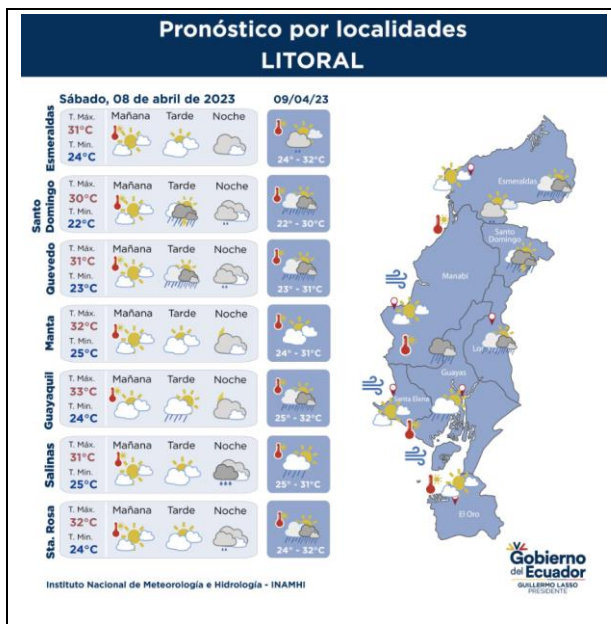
Pronóstico por localidades
LITORAL

Sábado, 08 de abril de 2023

09/04/23

| | | Mañana | Tarde | Noche | 09/04/23 |
|---|---|---|---|---|---|
| Esmeraldas | T. Máx. 31°C T. Mín. 24°C | | | | 24° - 32°C |
| Santo Domingo | T. Máx. 30°C T. Mín. 22°C | | | | 22° - 30°C |
| Quevedo | T. Máx. 31°C T. Mín. 23°C | | | | 23° - 31°C |
| Manta | T. Máx. 32°C T. Mín. 25°C | | | | 24° - 31°C |
| Guayaquil | T. Máx. 33°C T. Mín. 24°C | | | | 25° - 32°C |
| Salinas | T. Máx. 31°C T. Mín. 25°C | | | | 25° - 31°C |
| Sta. Rosa | T. Máx. 32°C T. Mín. 24°C | | | | 24° - 32°C |

Esmeraldas
Santo Domingo
Manabí
Los Ríos
Guayas
Santa Elena
El Oro

Instituto Nacional de Meteorología e Hidrología - INAMHI

Gobierno del Ecuador
GUILLERMO LASSO
PRESIDENTE